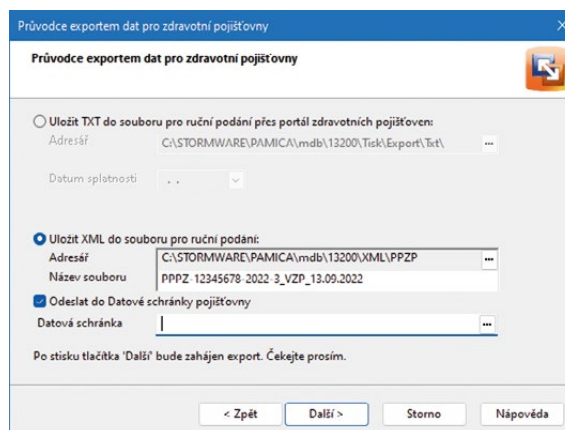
Průvodce exportem dat pro zdravotní pojišťovny

Průvodce exportem dat pro zdravotní pojišťovny

Uložit TXT do souboru pro ruční podání přes portál zdravotních pojišťoven:

Adresář C:\STORMWARE\PAMICA\mdb\13200\Tisk\Export\Txt\ ...

Datum splatnosti . .

Uložit XML do souboru pro ruční podání:

Adresář C:\STORMWARE\PAMICA\mdb\13200\XML\PPZP ...

Název souboru PPPZ-12345678-2022-3_VZP_13.09.2022

Odeslat do Datové schránky pojišťovny

Datová schránka ...

Po stisku tlačítka 'Další' bude zahájen export. Čekejte prosím.

< Zpět Další > Storno Nápověda